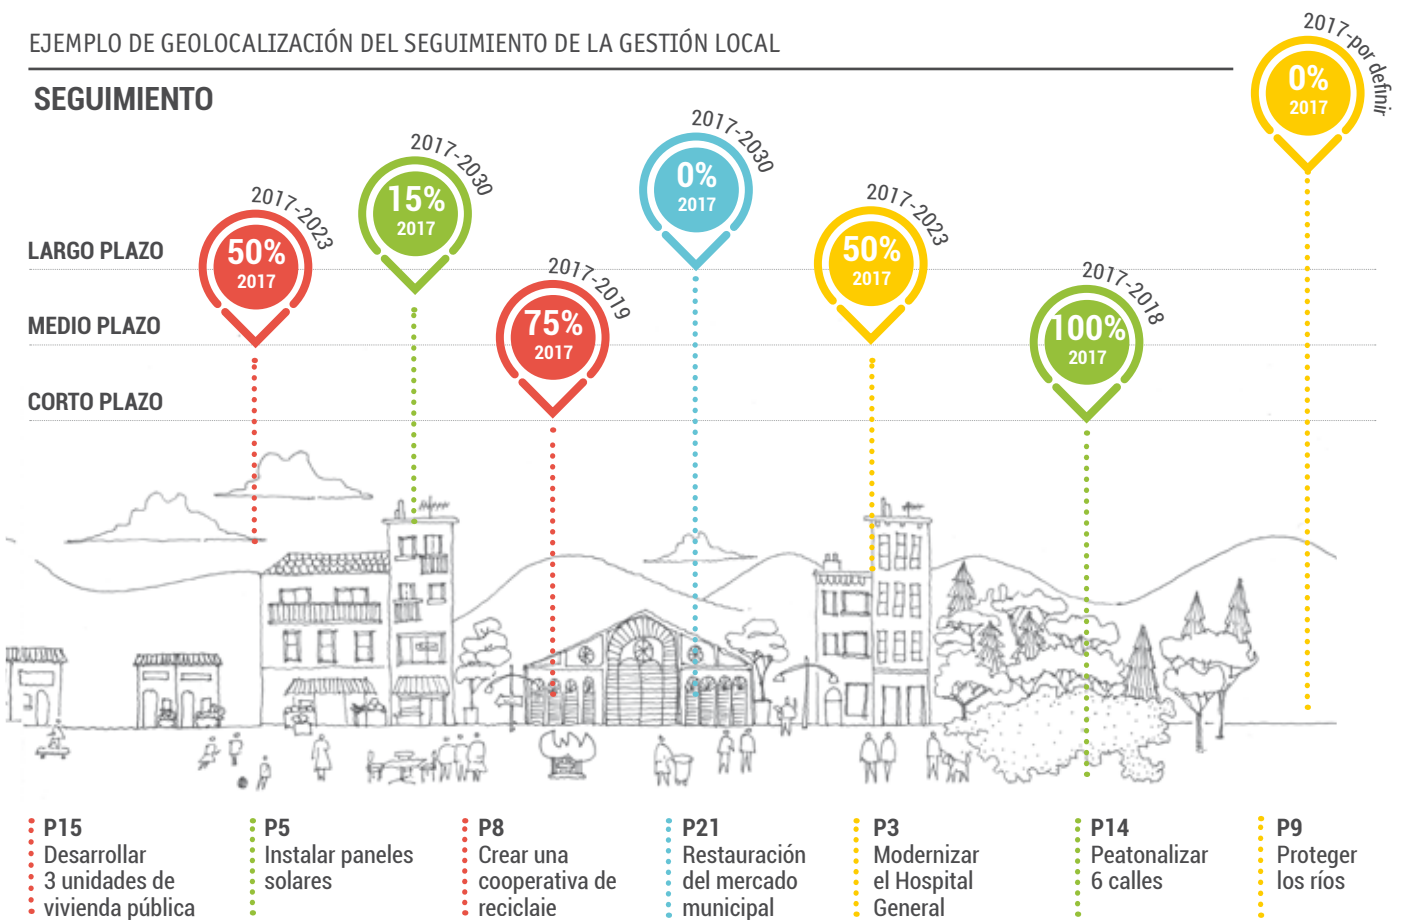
EJEMPLO DE GEOLOCALIZACIÓN DEL SEGUIMIENTO DE LA GESTIÓN LOCAL

SEGUIMIENTO

LARGO PLAZO

MEDIO PLAZO

CORTO PLAZO

2017-2023
50%
2017

2017-2030
15%
2017

2017-2019
75%
2017

2017-2030
0%
2017

2017-2023
50%
2017

2017-2018
100%
2017

2017-por definir
0%
2017

P15
Desarrollar 3 unidades de vivienda pública

P5
Instalar paneles solares

P8
Crear una cooperativa de reciclaje

P21
Restauración del mercado municipal

P3
Modernizar el Hospital General

P14
Peatonalizar 6 calles

P9
Proteger los ríos